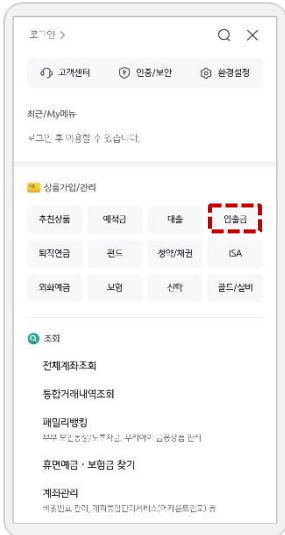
로그인 >

고객센터 인증/보안 환경설정

최근/My메뉴

로그인 후 이용할 수 있습니다.

상품가입/관리

| 추천상품 | 예적금 | 대출 | 인출금 |
|---|---|---|---|
| 퇴직연금 | 펀드 | 청약/채권 | ISA |
| 외화예금 | 보험 | 신탁 | 골드/실버 |

조회

전체계좌조회

통합거래내역조회

패밀리뱅킹

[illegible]

휴면예금 · 보험금 찾기

계좌관리

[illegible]